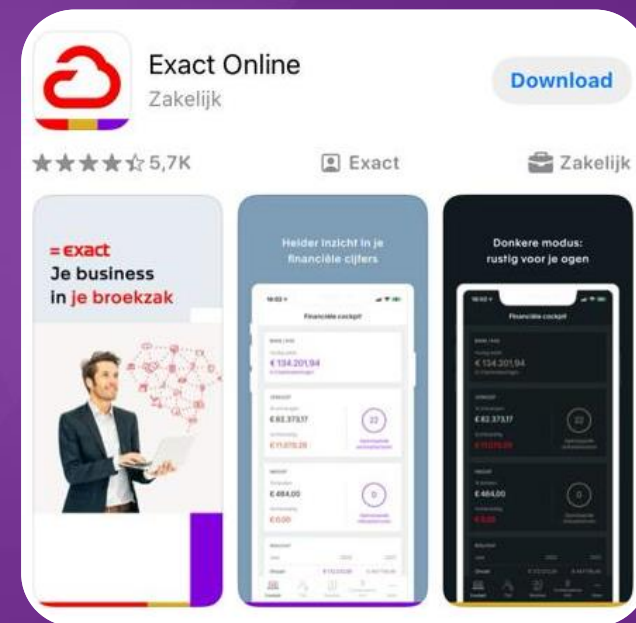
Exact Online
Zakelijk

Download

5,7K

Exact

Zakelijk

= exact
Je business in je broekzak

Helder inzicht in je financiële cijfers

Financiële cockpit

€ 134.201,94

€ 82.373,17

22

€ 11.070,28

€ 484,00

0

€ 0,00

Donkere modus: rustig voor je ogen

Financiële cockpit

€ 134.201,94

€ 82.373,17

22

€ 11.070,28

€ 484,00

0

€ 0,00